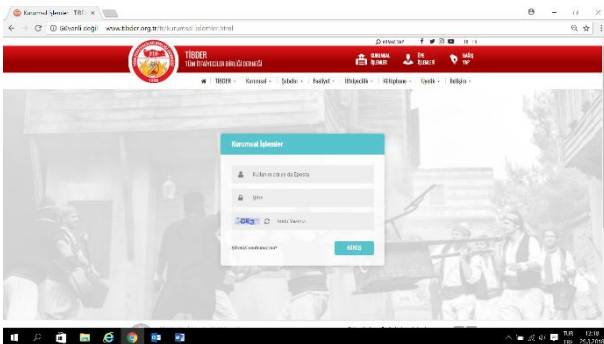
Kurumsal İşlemler · TİB ×

Güvenli değil | www.tibder.org.tr/tr/kurumsal-islemler.html

TİBDER
TÜM İTFAİYECİLER BİRLİĞİ DERNEĞİ

KURUMSAL İŞLEMLER | ÜYE İŞLEMLERİ | BAĞIŞ YAP

TİBDER | Kurumsal | Şubeler | Faaliyet | İtfaiyecilik | Kütüphane | Üyelik | İletişim

Kurumsal İşlemler

Kullanıcı adı ya da Eposta

Şifre

Kodu Giriniz

Şifremi unuttum ne yapmalıyım?

GİRİŞ

TUR 12:18